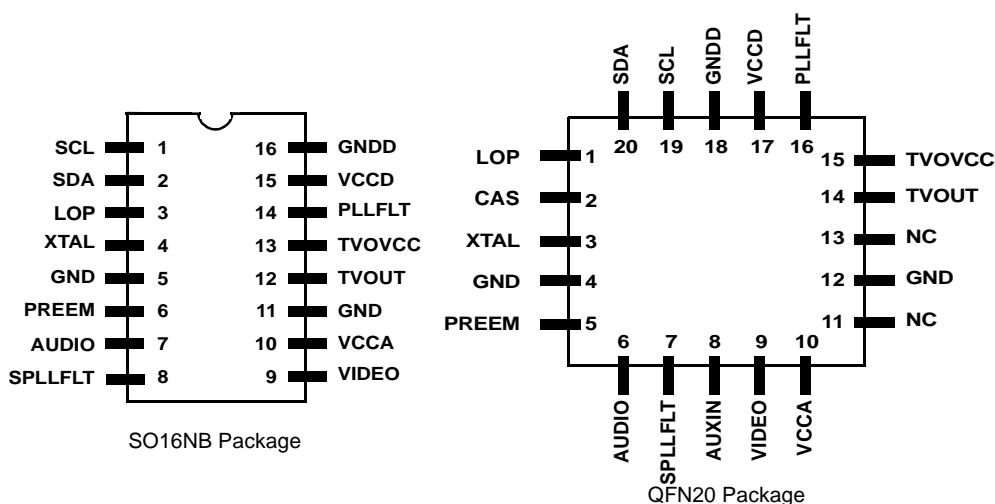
SCL 1
SDA 2
LOP 3
XTAL 4
GND 5
PREEM 6
AUDIO 7
SPLLFLT 8
16 GNDD
15 VCCD
14 PLLFLT
13 TVOVCC
12 TVOUT
11 GND
10 VCCA
9 VIDEO

SO16NB Package

SDA SCL GNDD VCCD PLLFLT
20 19 18 17 16
LOP 1
CAS 2
XTAL 3
GND 4
PREEM 5
15 TVOVCC
14 TVOUT
13 NC
12 GND
11 NC
6 7 8 9 10
AUDIO SPLLFLT AUXIN VIDEO VCCA

QFN20 Package